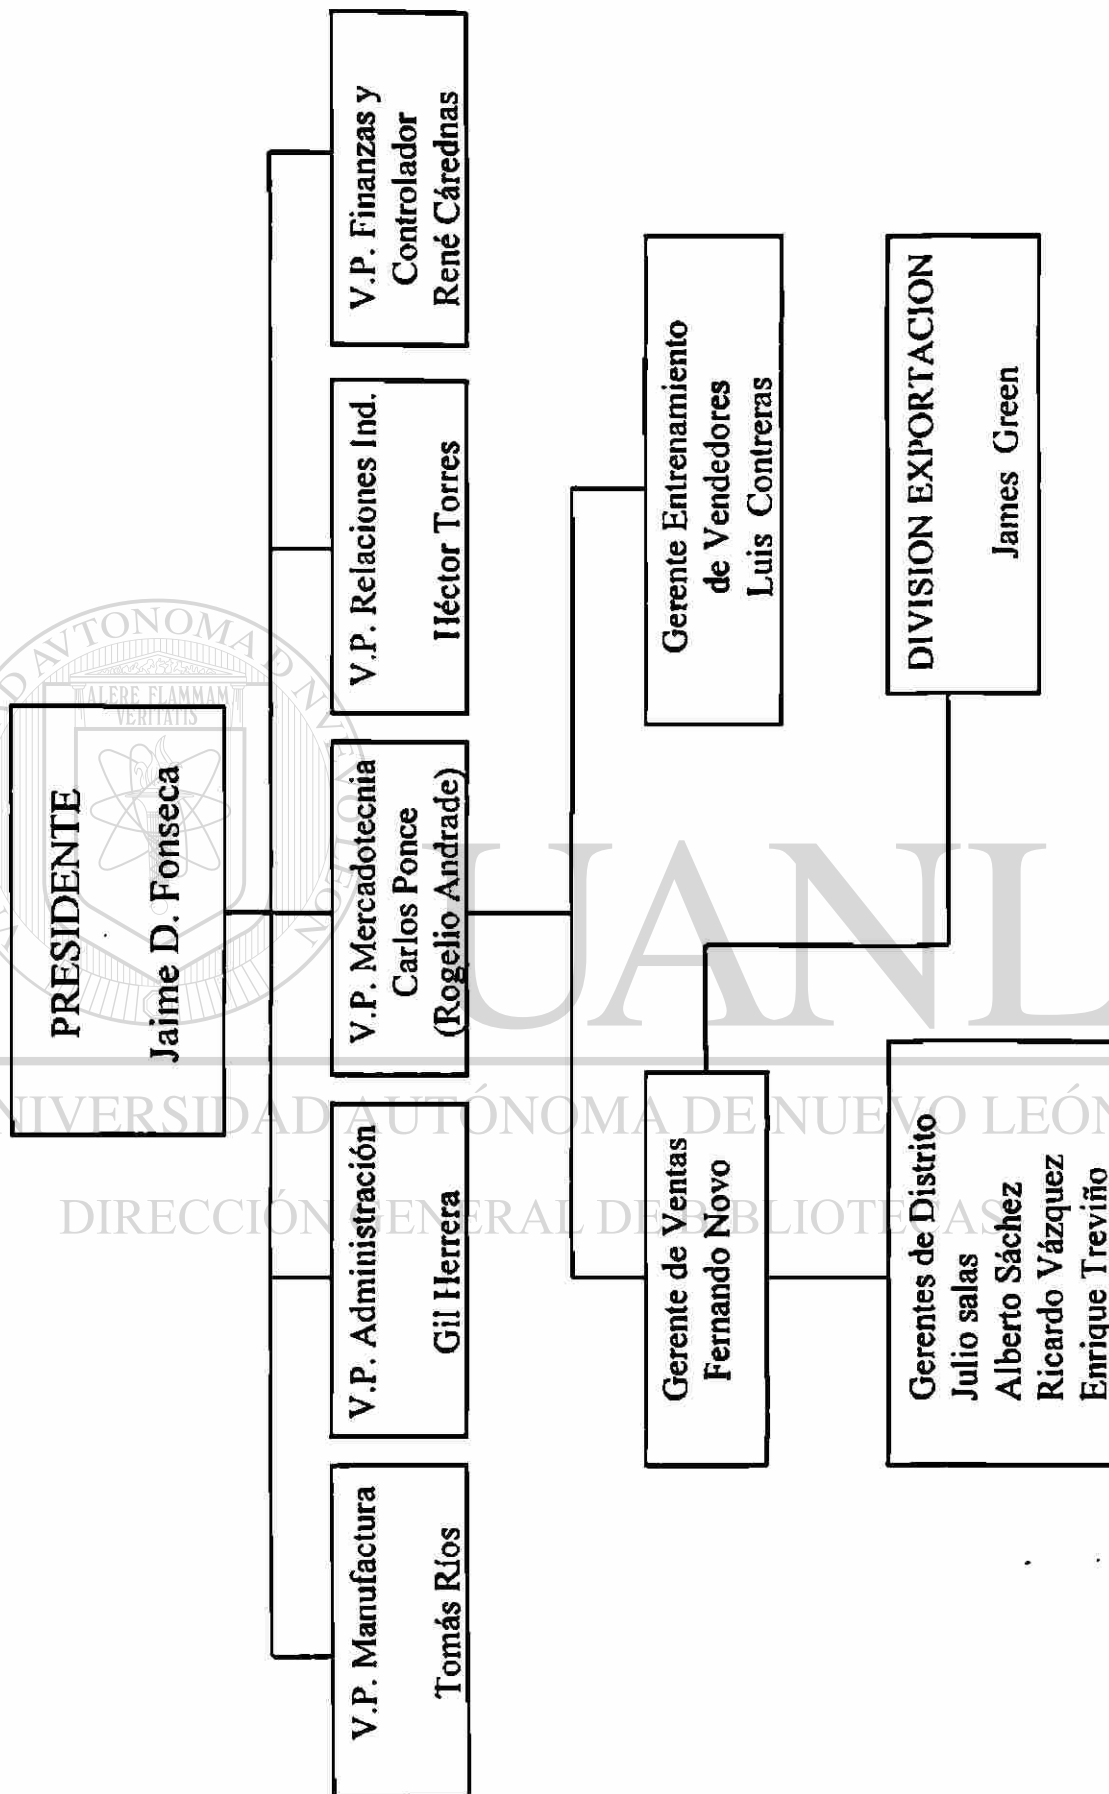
PRESIDENTE
Jaime D. Fonseca

V.P. Manufactura
Tomás Ríos

V.P. Administración
Gil Herrera

V.P. Mercadotecnia
Carlos Ponce
(Rogelio Andrade)

V.P. Relaciones Ind.
Héctor Torres

V.P. Finanzas y
Controlador
René Cárednas

Gerente de Ventas
Fernando Novo

Gerente Entrenamiento
de Vendedores
Luis Contreras

DIVISION EXPORTACION
James Green

Gerentes de Distrito
Julio salas
Alberto Sáchez
Ricardo Vázquez
Enrique Treviño

ALERE FLAMMAM VERITATIS
UNIVERSIDAD AUTÓNOMA DE NUEVO LEÓN
DIRECCIÓN GENERAL DE BIBLIOTECAS
UANL